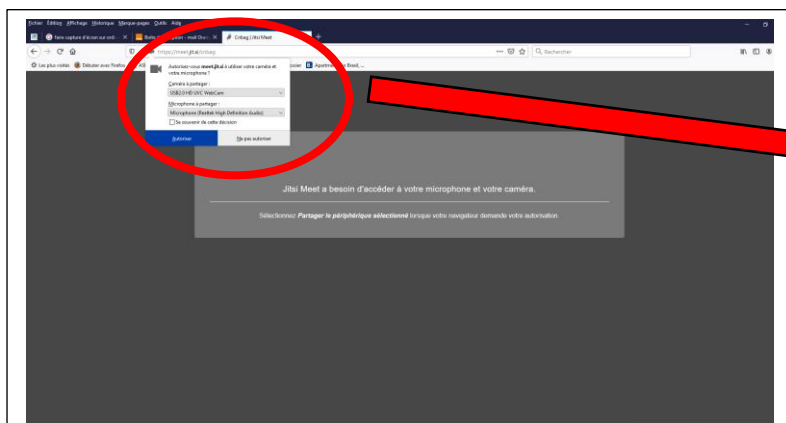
Fichier Édition Affichage Historique Marque-pages Outils Aide

Faire capture d'écran sur ordi

Crbag | Jitsi Meet

https://meet.jit.si/crbag

Rechercher

Les plus visités Débuter avec Firefox

Autoriser meet.jit.si à utiliser votre caméra et votre microphone ?

Caméra à partager :

USB2.0 HD UVC WebCam

Microphone à partager :

Microphone (Realtek High Definition Audio)

Se souvenir de cette décision

Autoriser

Ne pas autoriser

Jitsi Meet a besoin d'accéder à votre microphone et votre caméra.

Sélectionnez Partager le périphérique sélectionné lorsque votre navigateur demande votre autorisation.